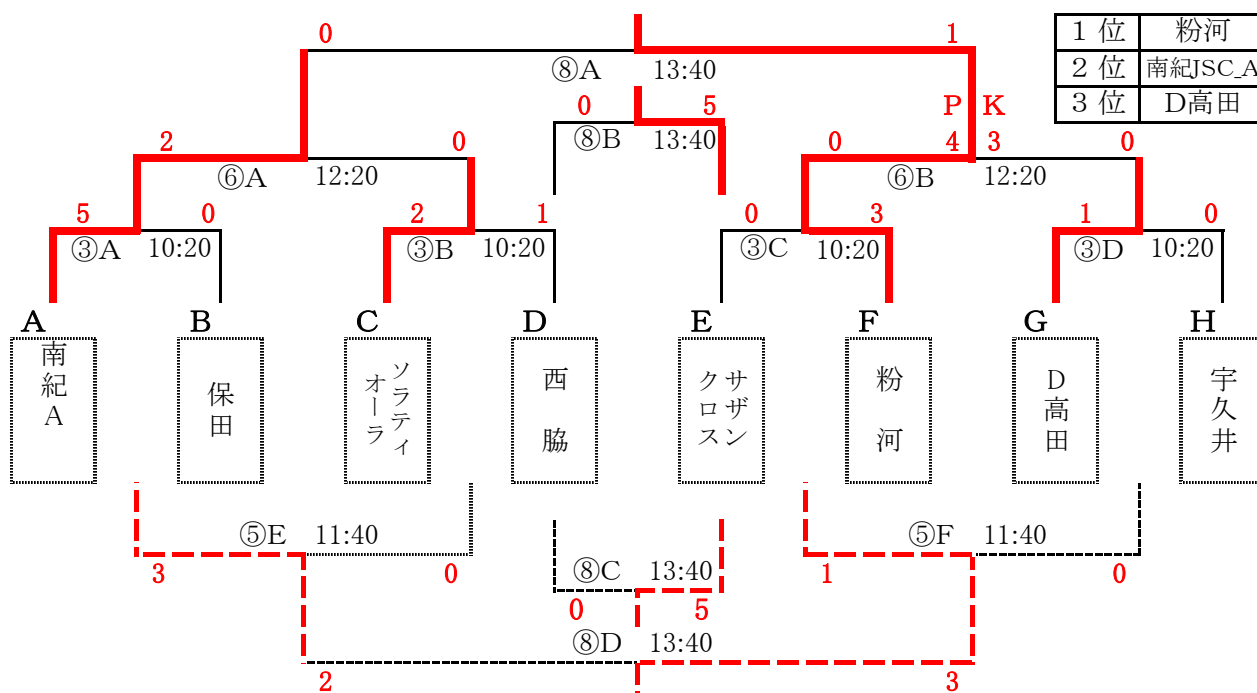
| 1 位 | 粉河 |
|---|---|
| 2 位 | 南紀JSC_A |
| 3 位 | D高田 |

0 1
⑧A 13:40
0 5
⑧B 13:40
P K
2 0 0 4 3 0
⑥A 12:20 ⑥B 12:20
5 0 2 1 0 3 1 0
③A 10:20 ③B 10:20 ③C 10:20 ③D 10:20

A 南紀A
B 保田
C ソラティオーラ
D 西脇
E サザンクロス
F 粉河
G D高田
H 宇久井

⑤E 11:40 ⑤F 11:40
3 0 1 0
⑧C 13:40
0 5
⑧D 13:40
2 3